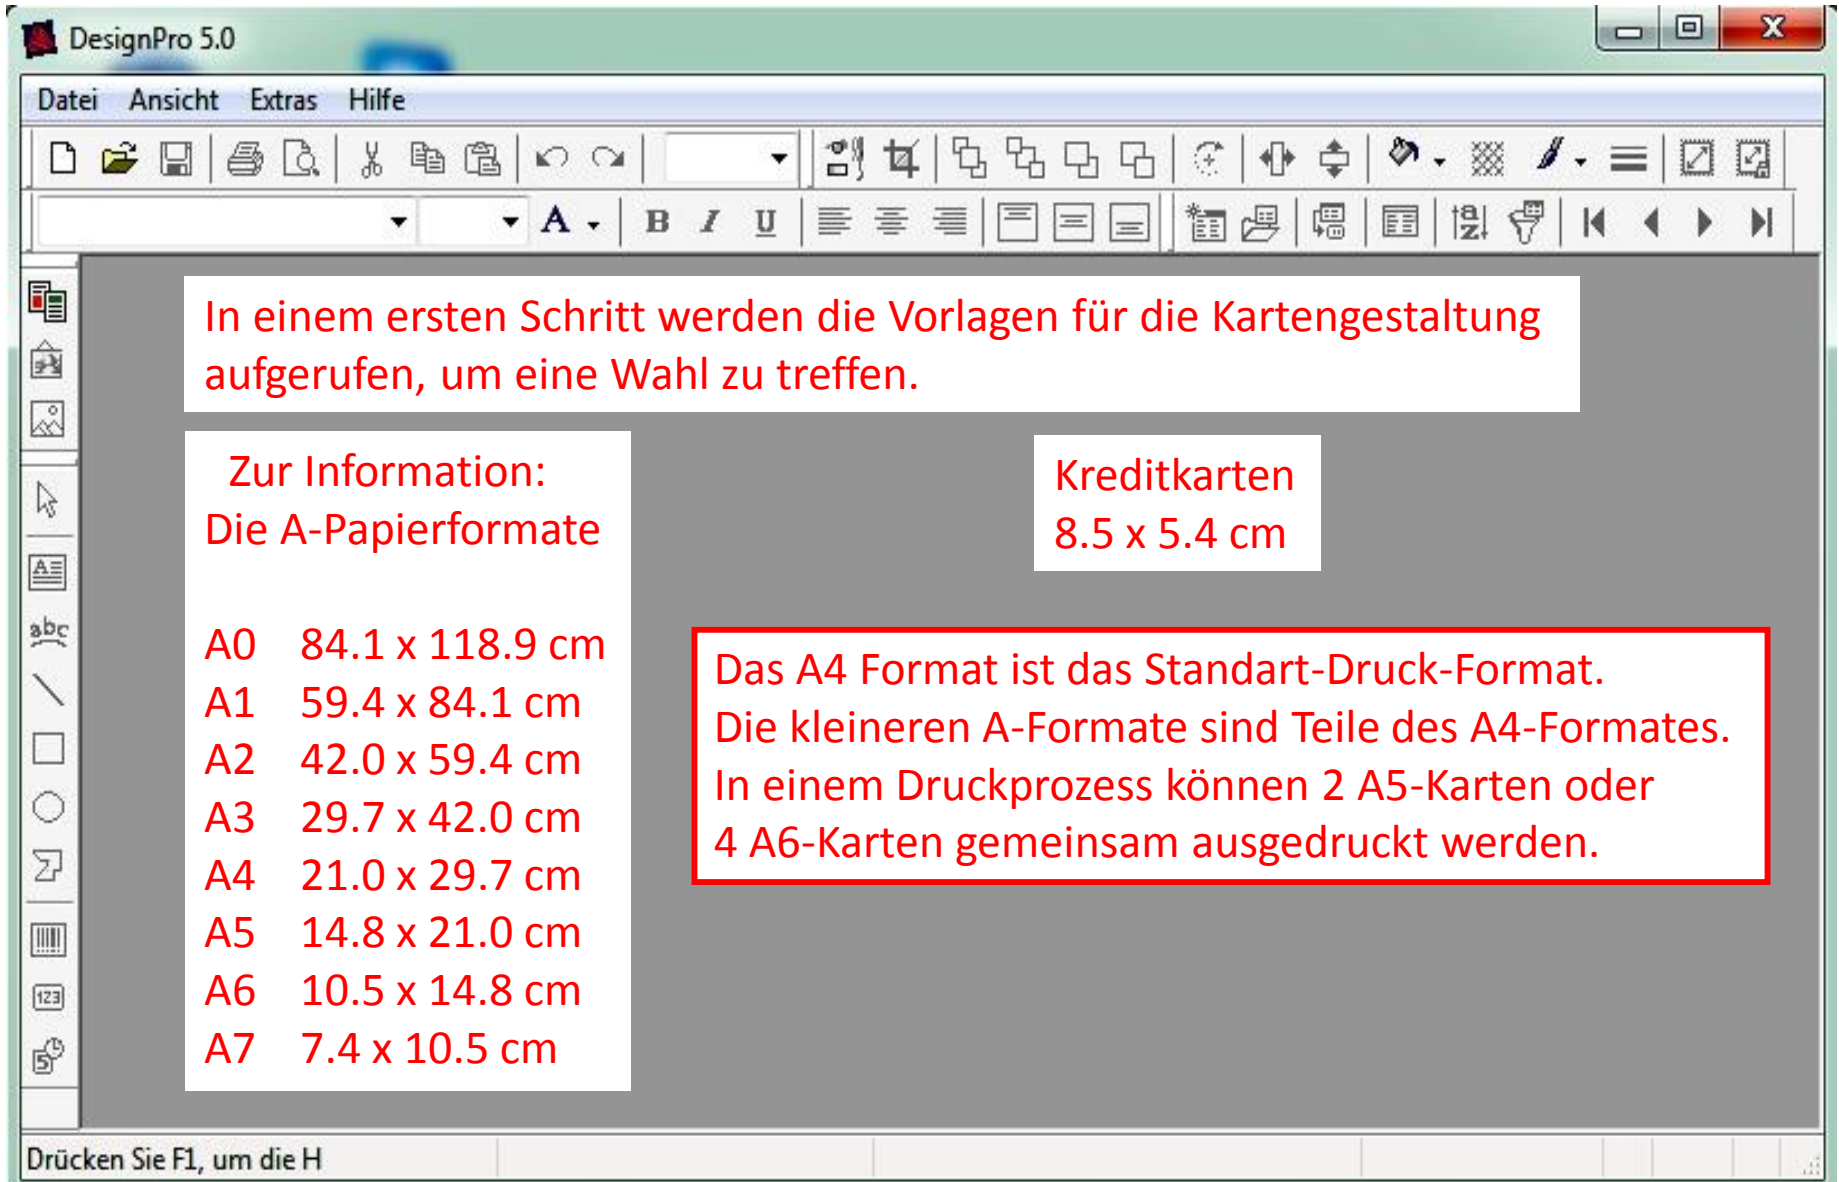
DesignPro 5.0

Datei Ansicht Extras Hilfe

In einem ersten Schritt werden die Vorlagen für die Kartengestaltung aufgerufen, um eine Wahl zu treffen.

Zur Information:
Die A-Papierformate

A0 84.1 x 118.9 cm
A1 59.4 x 84.1 cm
A2 42.0 x 59.4 cm
A3 29.7 x 42.0 cm
A4 21.0 x 29.7 cm
A5 14.8 x 21.0 cm
A6 10.5 x 14.8 cm
A7 7.4 x 10.5 cm

Kreditkarten
8.5 x 5.4 cm

Das A4 Format ist das Standart-Druck-Format.
Die kleineren A-Formate sind Teile des A4-Formates.
In einem Druckprozess können 2 A5-Karten oder 4 A6-Karten gemeinsam ausgedruckt werden.

Drücken Sie F1, um die H